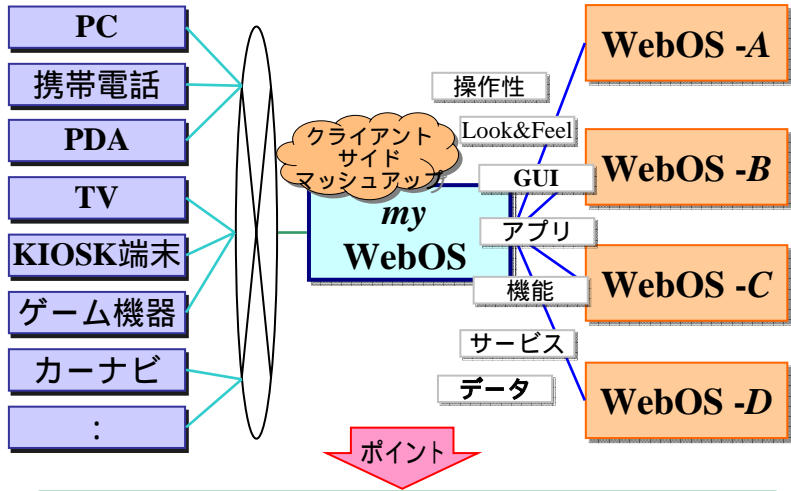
PC
携帯電話
PDA
TV
KIOSK端末
ゲーム機器
カーナビ
:

クライアント
サイド
マッシュアップ

*my*
WebOS

操作性
Look&Feel
GUI
アプリ
機能
サービス
データ

WebOS -*A*
WebOS -*B*
WebOS -*C*
WebOS -*D*

ポイント